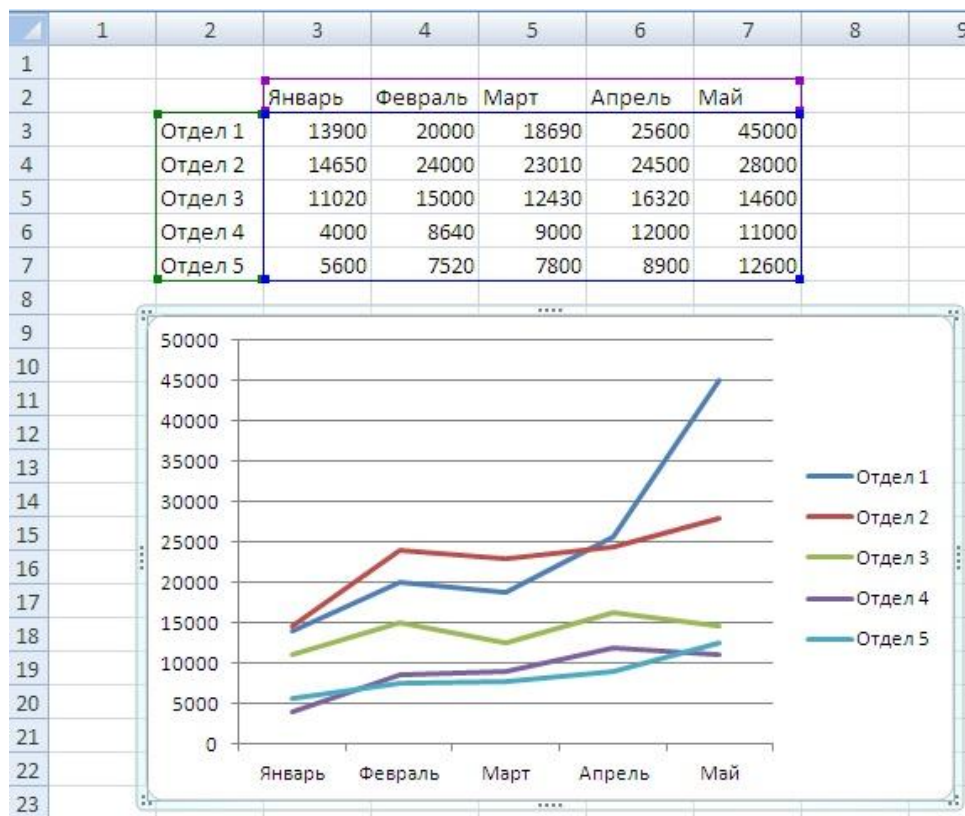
|  | 1 | 2 | 3 | 4 | 5 | 6 | 7 | 8 | 9 |
|---|---|---|---|---|---|---|---|---|---|
| 1 |  |  |  |  |  |  |  |  |  |
| 2 |  |  | Январь | Февраль | Март | Апрель | Май |  |  |
| 3 |  | Отдел 1 | 13900 | 20000 | 18690 | 25600 | 45000 |  |  |
| 4 |  | Отдел 2 | 14650 | 24000 | 23010 | 24500 | 28000 |  |  |
| 5 |  | Отдел 3 | 11020 | 15000 | 12430 | 16320 | 14600 |  |  |
| 6 |  | Отдел 4 | 4000 | 8640 | 9000 | 12000 | 11000 |  |  |
| 7 |  | Отдел 5 | 5600 | 7520 | 7800 | 8900 | 12600 |  |  |

8
9
10
11
12
13
14
15
16
17
18
19
20
21
22
23

50000
45000
40000
35000
30000
25000
20000
15000
10000
5000
0

Январь Февраль Март Апрель Май

Отдел 1
Отдел 2
Отдел 3
Отдел 4
Отдел 5